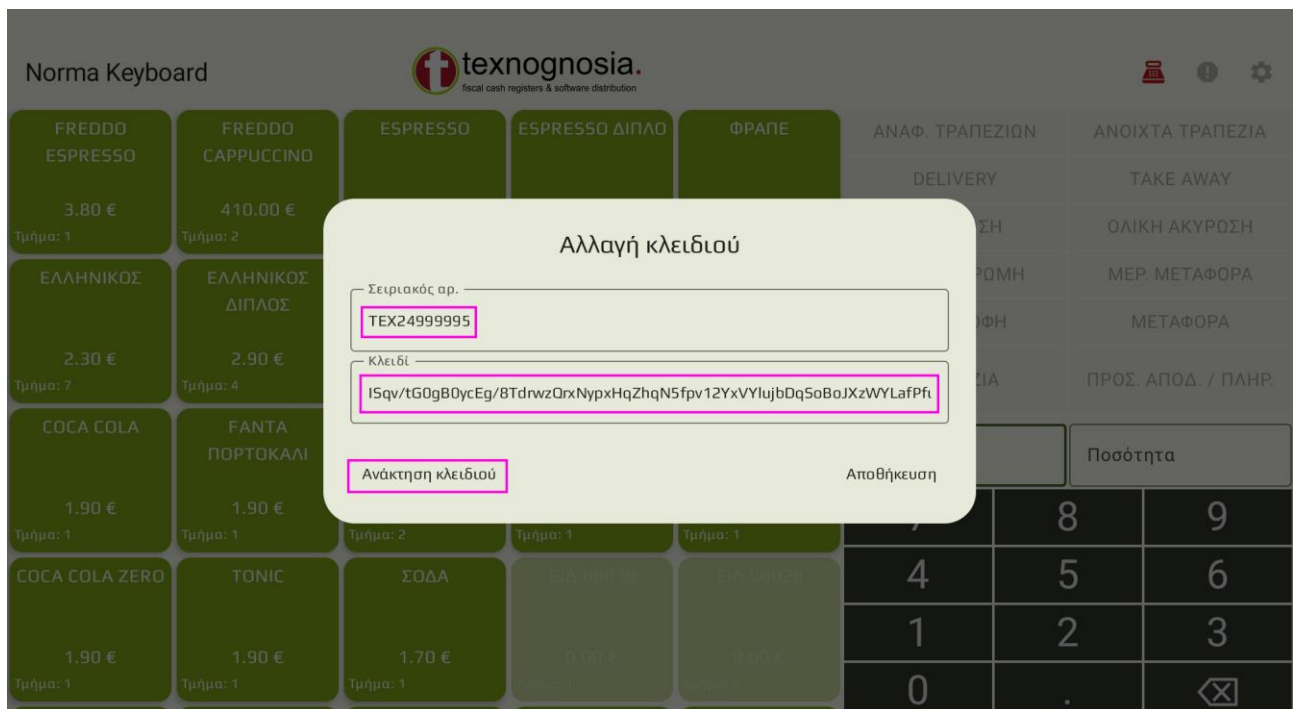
Norma Keyboard

texnognosia.
fiscal cash registers & software distribution

FREDDO ESPRESSO
3.80 €
Τμήμα: 1

FREDDO CAPPUCCINO
410.00 €
Τμήμα: 2

ESPRESSO

ESPRESSO ΔΙΠΛΟ

ΦΡΑΠΕ

ΑΝΑΦ. ΤΡΑΠΕΖΙΩΝ

ΑΝΟΙΧΤΑ ΤΡΑΠΕΖΙΑ

DELIVERY

TAKE AWAY

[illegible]ΣΗ

ΟΛΙΚΗ ΑΚΥΡΩΣΗ

ΕΛΛΗΝΙΚΟΣ
2.30 €
Τμήμα: 7

ΕΛΛΗΝΙΚΟΣ ΔΙΠΛΟΣ
2.90 €
Τμήμα: 4

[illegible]ΡΩΜΗ

ΜΕΡ. ΜΕΤΑΦΟΡΑ

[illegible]ΦΗ

ΜΕΤΑΦΟΡΑ

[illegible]ΙΑ

ΠΡΟΣ. ΑΠΟΔ. / ΠΛΗΡ.

COCA COLA
1.90 €
Τμήμα: 1

FANTA ΠΟΡΤΟΚΑΛΙ
1.90 €
Τμήμα: 1

Τμήμα: 2

Τμήμα: 1

Τμήμα: 1

Ποσότητα

Αλλαγή κλειδιού

Σειριακός αρ.
TEX24999995

Κλειδί
ISqv/tG0gB0ycEg/8TdrwzQrxNypxHqZhqN5fpv12YxVYlujbDqSoBoJXzWYLafPf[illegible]

Ανάκτηση κλειδιού

Αποθήκευση

8
9

COCA COLA ZERO
1.90 €
Τμήμα: 1

TONIC
1.90 €
Τμήμα: 1

ΣΟΔΑ
1.70 €
Τμήμα: 1

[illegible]

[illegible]

4
5
6
1
2
3
0
.